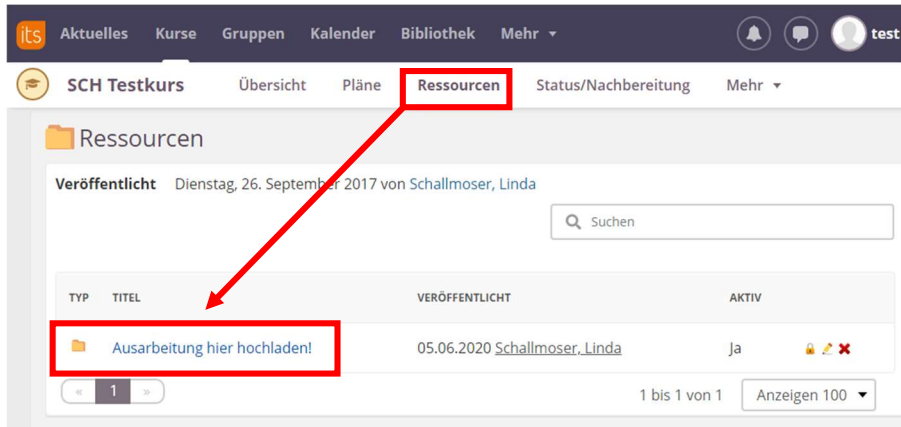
its Aktuelles Kurse Gruppen Kalender Bibliothek Mehr ▾ test

SCH Testkurs Übersicht Pläne Ressourcen Status/Nachbereitung Mehr ▾

Ressourcen

Veröffentlicht Dienstag, 26. September 2017 von Schallmoser, Linda

Suchen

| TYP | TITEL | VERÖFFENTLICHT | AKTIV | |
|---|---|---|---|---|
| | Ausarbeitung hier hochladen! | 05.06.2020 Schallmoser, Linda | Ja | |

« 1 »

1 bis 1 von 1

Anzeigen 100